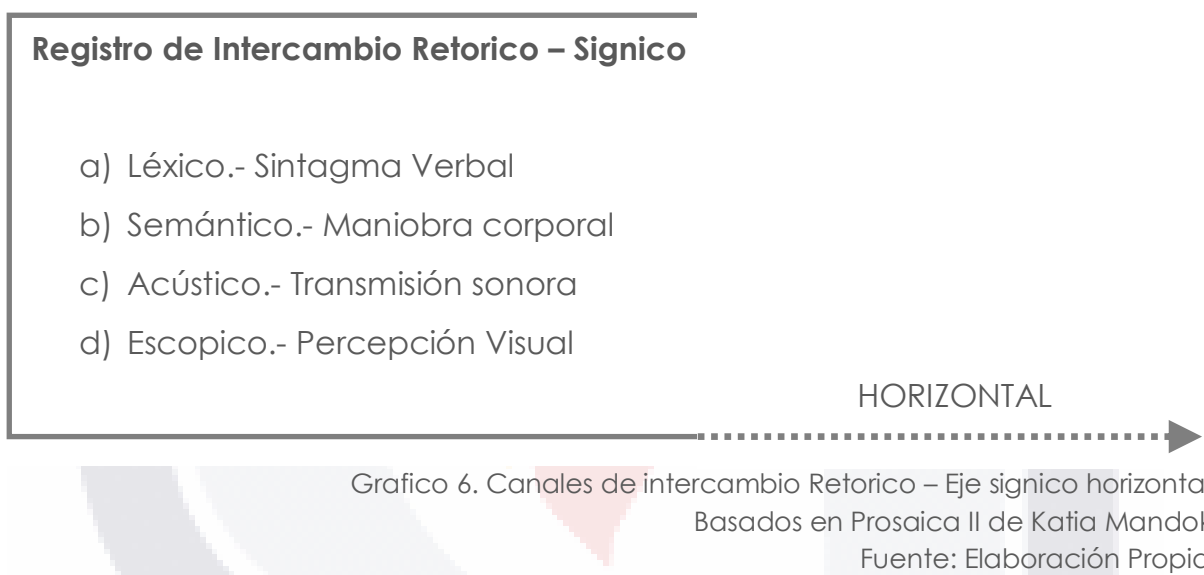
Registro de Intercambio Retorico – Signico

a) Léxico.- Sintagma Verbal

b) Semántico.- Maniobra corporal

c) Acústico.- Transmisión sonora

d) Escopico.- Percepción Visual

HORIZONTAL

Grafico 6. Canales de intercambio Retorico – Eje signico horizonta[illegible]
Basados en Prosaica II de Katia Mandok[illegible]
Fuente: Elaboración Propia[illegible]